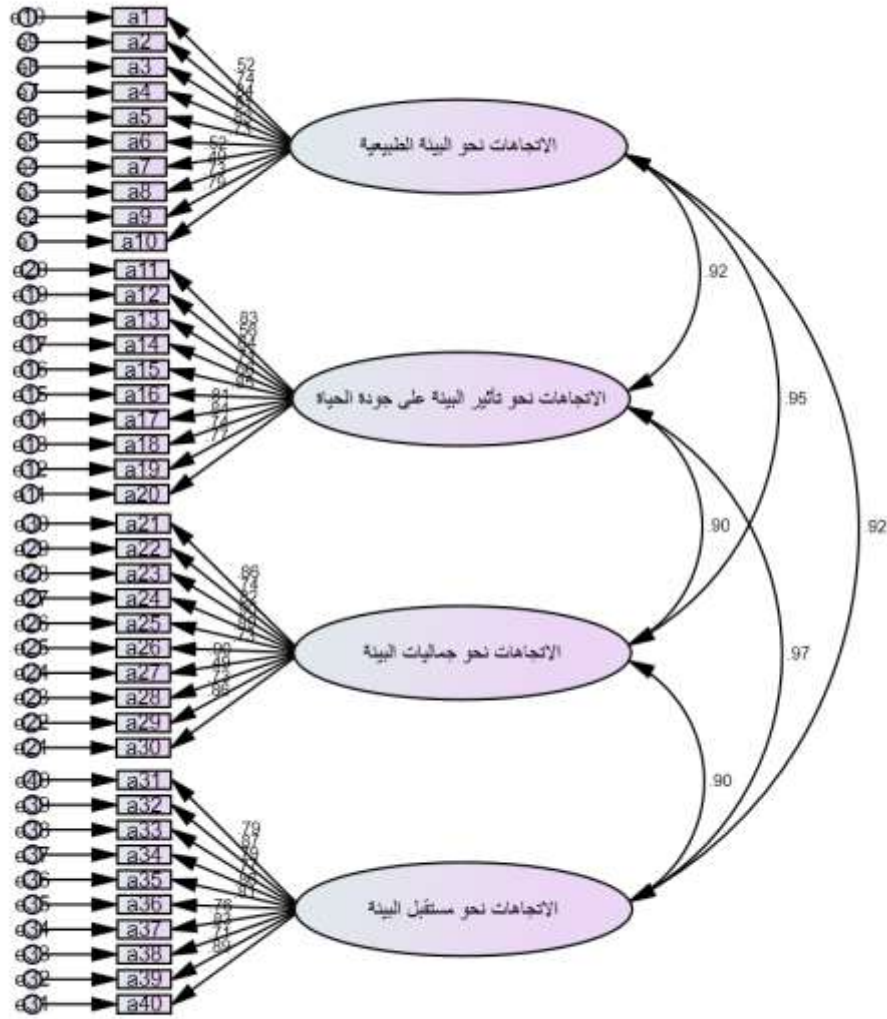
e10 a1
e9 a2
e8 a3
e7 a4
e6 a5
e5 a6
e4 a7
e3 a8
e2 a9
e1 a10

.52
.74
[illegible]
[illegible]
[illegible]
.52
.46
.73
.76

الاتجاهات نحو البيئة الطبيعية

e20 a11
e19 a12
e18 a13
e17 a14
e16 a15
e15 a16
e14 a17
e13 a18
e12 a19
e11 a20

.83
.58
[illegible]
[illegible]
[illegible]
.81
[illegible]
.74
.77

الاتجاهات نحو تأثير البيئة على جودة الحياة

e30 a21
e29 a22
e28 a23
e27 a24
e26 a25
e25 a26
e24 a27
e23 a28
e22 a29
e21 a30

.86
.74
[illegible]
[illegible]
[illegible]
.90
.49
.73
.85

الاتجاهات نحو جماليات البيئة

e40 a31
e39 a32
e38 a33
e37 a34
e36 a35
e35 a36
e34 a37
e33 a38
e32 a39
e31 a40

.79
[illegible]
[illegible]
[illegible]
.76
.83
.71
.85

الاتجاهات نحو مستقبل البيئة

.92
.95
.92
.90
.97
.90